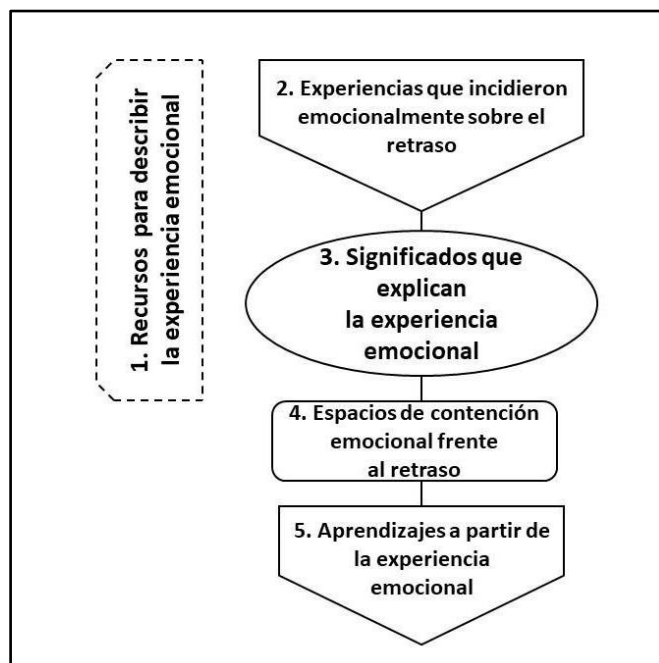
1. Recursos para describir la experiencia emocional

2. Experiencias que incidieron emocionalmente sobre el retraso

3. Significados que explican la experiencia emocional

4. Espacios de contención emocional frente al retraso

5. Aprendizajes a partir de la experiencia emocional